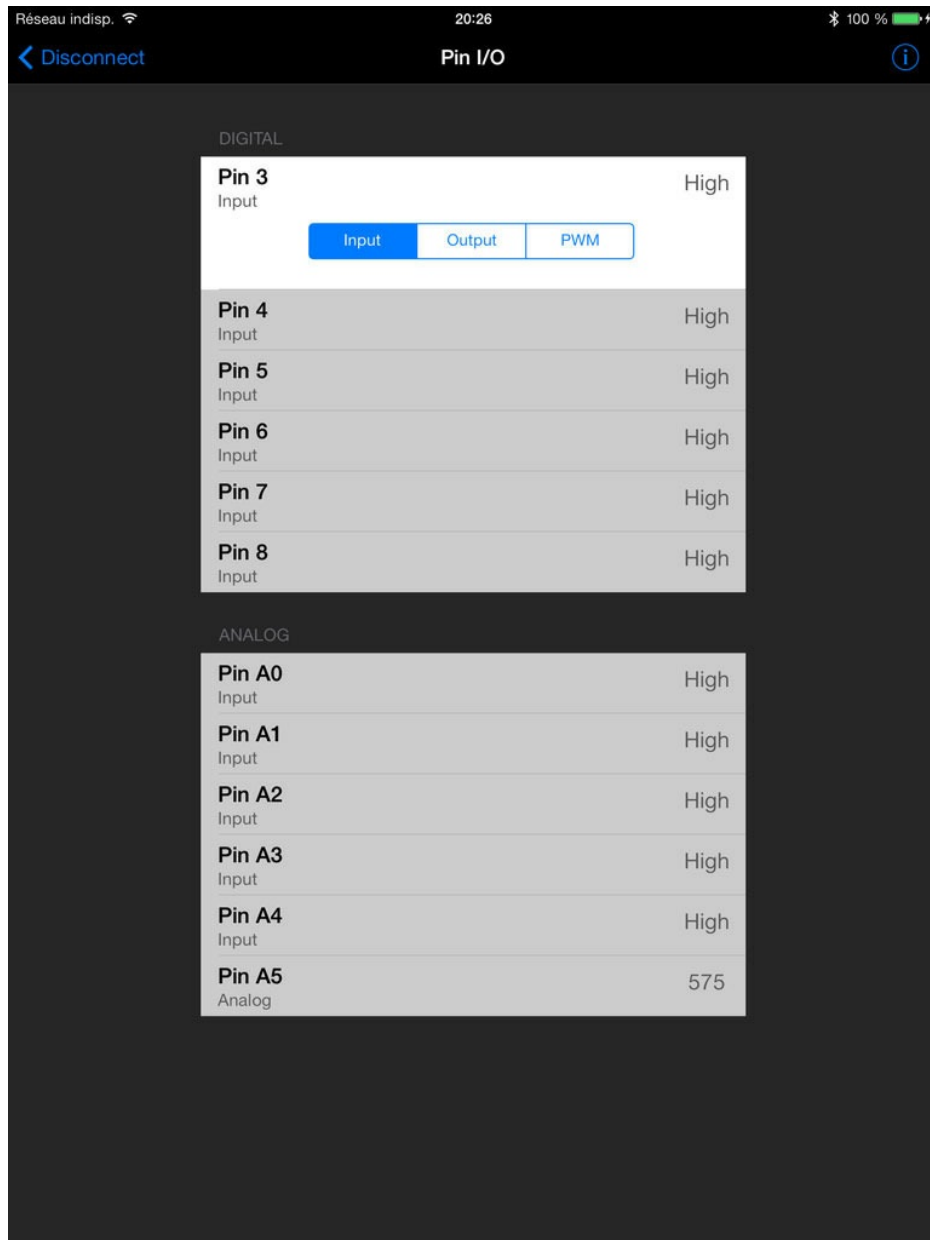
Réseau indisp. 20:26 100 %

Disconnect Pin I/O

DIGITAL

Pin 3
Input
High

Input Output PWM

Pin 4
Input
High

Pin 5
Input
High

Pin 6
Input
High

Pin 7
Input
High

Pin 8
Input
High

ANALOG

Pin A0
Input
High

Pin A1
Input
High

Pin A2
Input
High

Pin A3
Input
High

Pin A4
Input
High

Pin A5
Analog
575